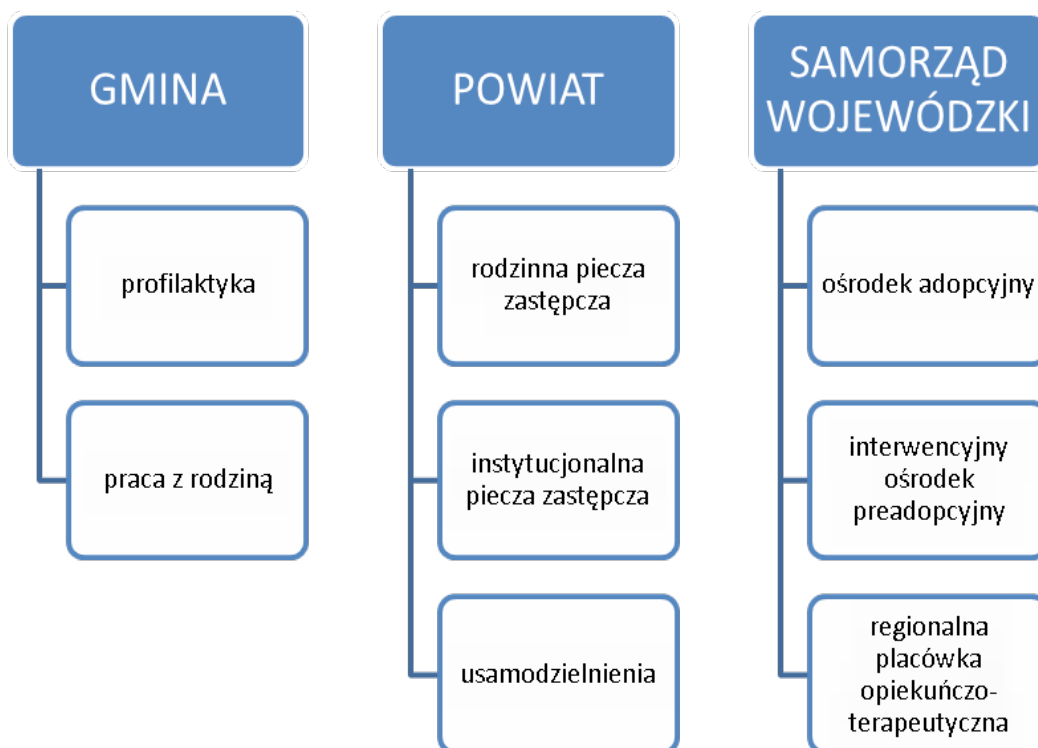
GMINA

profilaktyka

praca z rodziną

POWIAT

rodzinna piecza zastępcza

instytucjonalna piecza zastępcza

usamodzielnienia

SAMORZĄD WOJEWÓDZKI

ośrodek adopcyjny

interwencyjny ośrodek preadopcyjny

regionalna placówka opiekuńczo-terapeutyczna